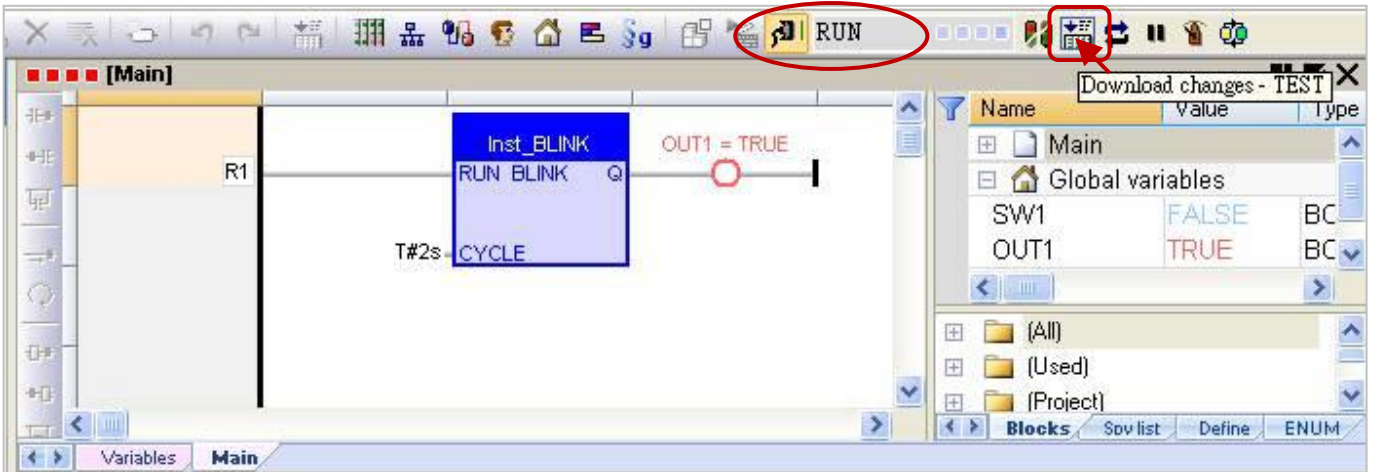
RUN

[Main]

Download changes - TEST

Inst_BLINK

RUN BLINK Q

OUT1 = TRUE

R1

T#2s CYCLE

| Name | Value | Type |
|---|---|---|
| Main | | |
| Global variables | | |
| SW1 | FALSE | BC |
| OUT1 | TRUE | BC |

(All)
(Used)
(Project)

Blocks | Spy list | Define | ENUM

Variables | Main